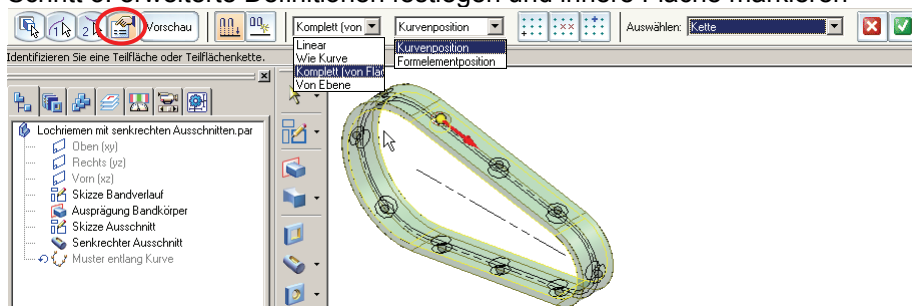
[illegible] erweiterte Definitionen festlegen und innere Fläche markieren

Vorschau
Komplett (von
Kurvenposition
Auswählen: Kette
Linear
Wie Kurve
Komplett (von Fläc
Von Ebene
Kurvenposition
Formelementposition
Identifizieren Sie eine Teilfläche oder Teilflächenkette.

Lochriemen mit senkrechten Ausschnitten.par
Oben (xy)
Rechts (yz)
Vorn (xz)
Skizze Bandverlauf
Ausprägung Bandkörper
Skizze Ausschnitt
Senkrechter Ausschnitt
Muster entlang Kurve